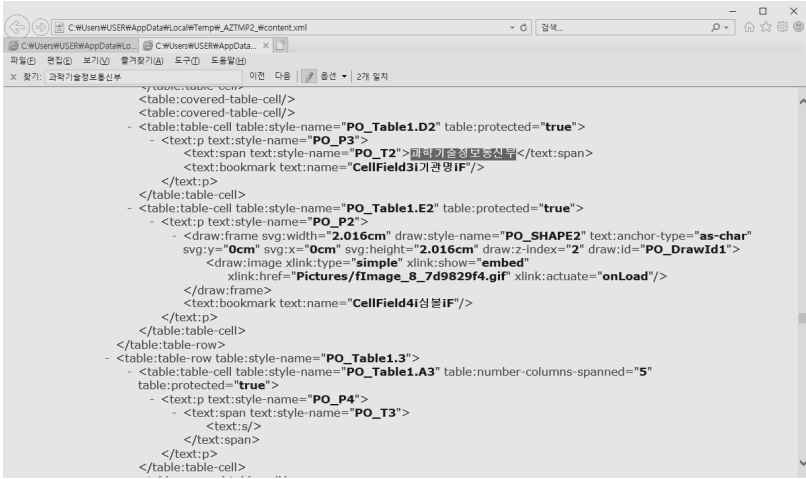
C:₩Users₩USER₩AppData₩Local₩Temp₩_AZTMP2_₩content.xml
검색...
C:₩Users₩USER₩AppData₩Lo... C:₩Users₩USER₩AppData... ×
파일(F) 편집(E) 보기(V) 즐겨찾기(A) 도구(T) 도움말(H)
× 찾기: 과학기술정보통신부 이전 다음 옵션 ▾ 2개 일치

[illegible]
<table:covered-table-cell/>
<table:covered-table-cell/>
- <table:table-cell table:style-name="PO_Table1.D2" table:protected="true">
- <text:p text:style-name="PO_P3">
<text:span text:style-name="PO_T2">과학기술정보통신부</text:span>
<text:bookmark text:name="CellField3i기관명iF"/>
</text:p>
</table:table-cell>
- <table:table-cell table:style-name="PO_Table1.E2" table:protected="true">
- <text:p text:style-name="PO_P2">
- <draw:frame svg:width="2.016cm" draw:style-name="PO_SHAPE2" text:anchor-type="as-char" svg:y="0cm" svg:x="0cm" svg:height="2.016cm" draw:z-index="2" draw:id="PO_DrawId1">
<draw:image xlink:type="simple" xlink:show="embed" xlink:href="Pictures/fImage_8_7d9829f4.gif" xlink:actuate="onLoad"/>
</draw:frame>
<text:bookmark text:name="CellField4i심볼iF"/>
</text:p>
</table:table-cell>
</table:table-row>
- <table:table-row table:style-name="PO_Table1.3">
- <table:table-cell table:style-name="PO_Table1.A3" table:number-columns-spanned="5" table:protected="true">
- <text:p text:style-name="PO_P4">
- <text:span text:style-name="PO_T3">
<text:s/>
</text:span>
</text:p>
</table:table-cell>
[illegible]